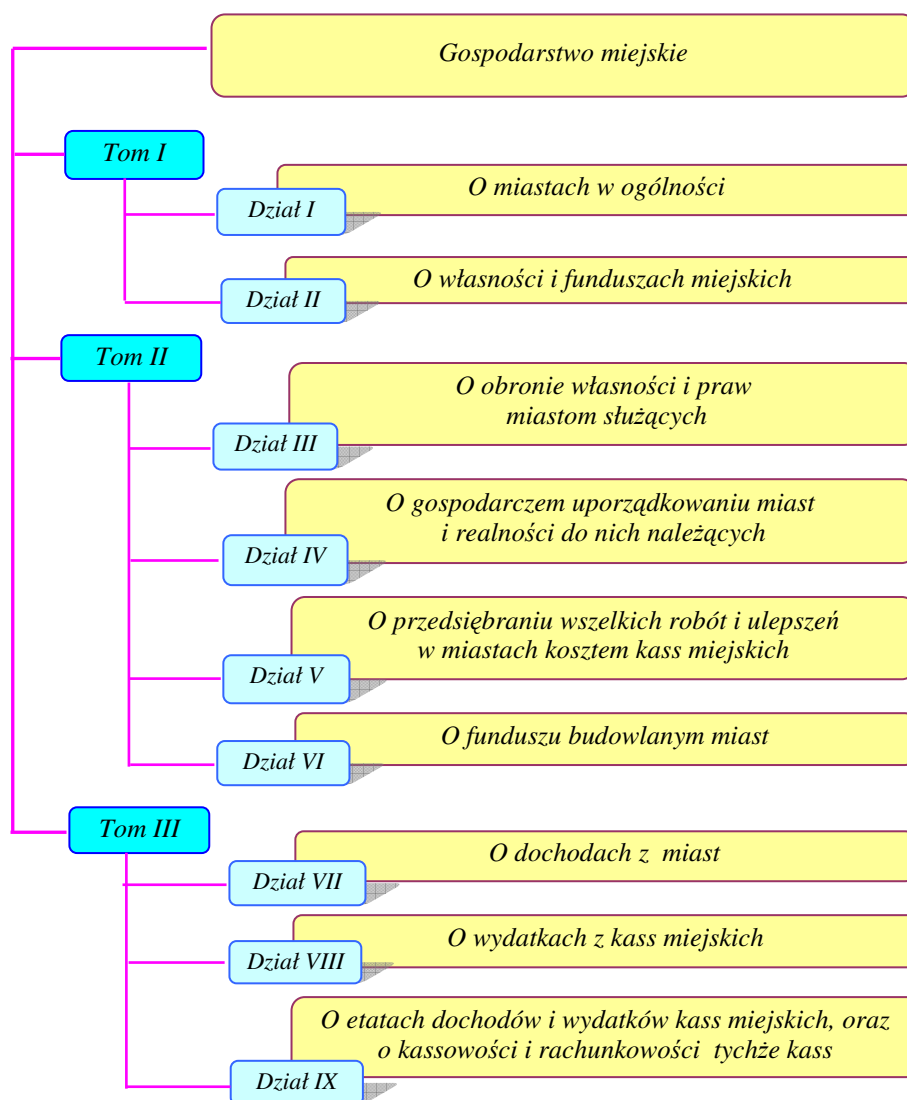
Gospodarstwo miejskie

Tom I

Dział I

O miastach w ogólności

Dział II

O własności i funduszach miejskich

Tom II

Dział III

O obronie własności i praw miastom służących

Dział IV

O gospodarczem uporządkowaniu miast i realności do nich należących

Dział V

O przedsiębraniu wszelkich robót i ulepszeń w miastach kosztem kass miejskich

Dział VI

O funduszu budowlanym miast

Tom III

Dział VII

O dochodach z miast

Dział VIII

O wydatkach z kass miejskich

Dział IX

O etatach dochodów i wydatków kass miejskich, oraz o kassowości i rachunkowości tychże kass